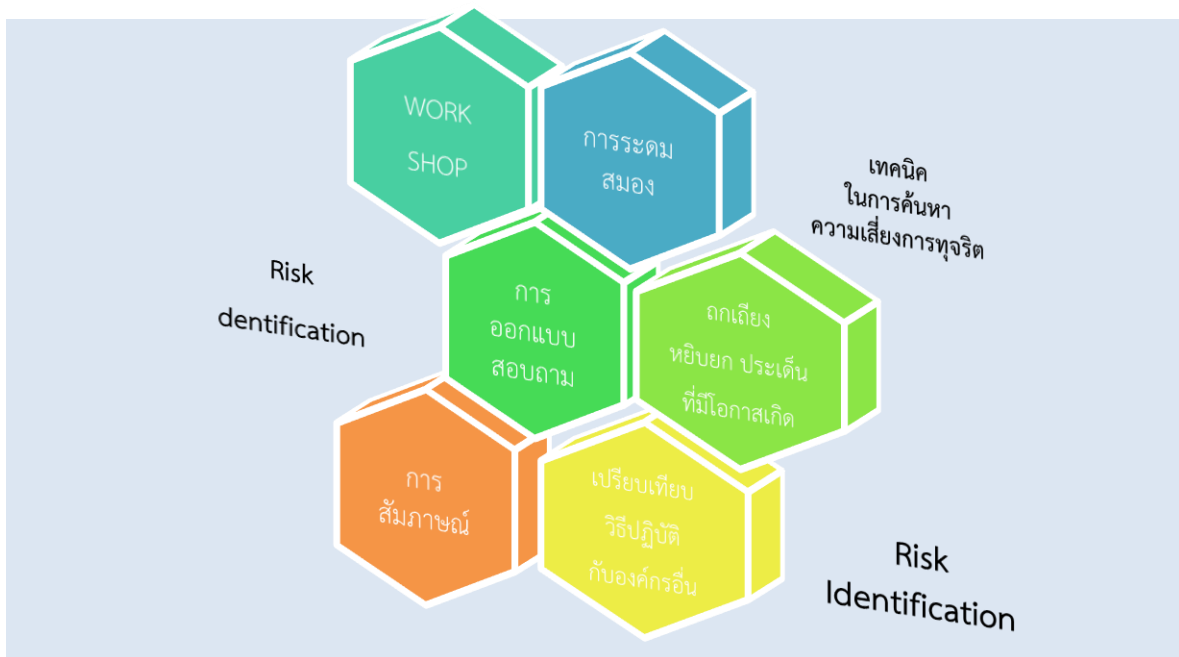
WORK SHOP

การระดมสมอง

เทคนิค
ในการค้นหา
ความเสี่ยงการทุจริต

Risk

dentification

การออกแบบสอบถาม

ถกเถียง
หยิบยก ประเด็น
ที่มีโอกาสเกิด

การสัมภาษณ์

เปรียบเทียบ
วิธีปฏิบัติ
กับองค์กรอื่น

Risk
Identification